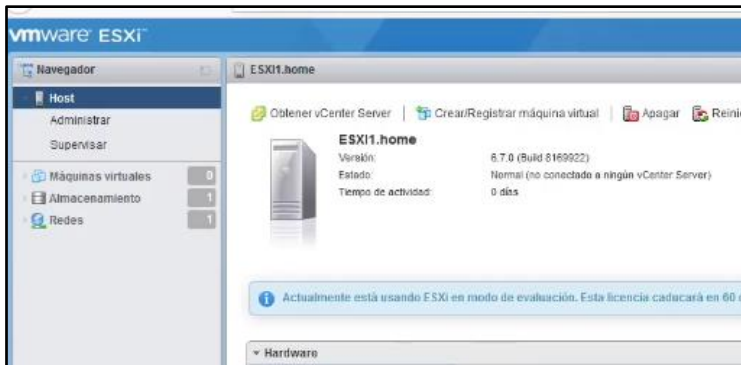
vmware ESXi

Navegador

Host
Administrar
Supervisar
Máquinas virtuales 0
Almacenamiento 1
Redes 1

ESXI1.home

Obtener vCenter Server | Crear/Registrar máquina virtual | Apagar Reini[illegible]

ESXI1.home
Versión: 6.7.0 (Build 8169922)
Estado: Normal (no conectado a ningún vCenter Server)
Tiempo de actividad: 0 días

Actualmente está usando ESXi en modo de evaluación. Esta licencia caducará en 60 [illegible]

Hardware